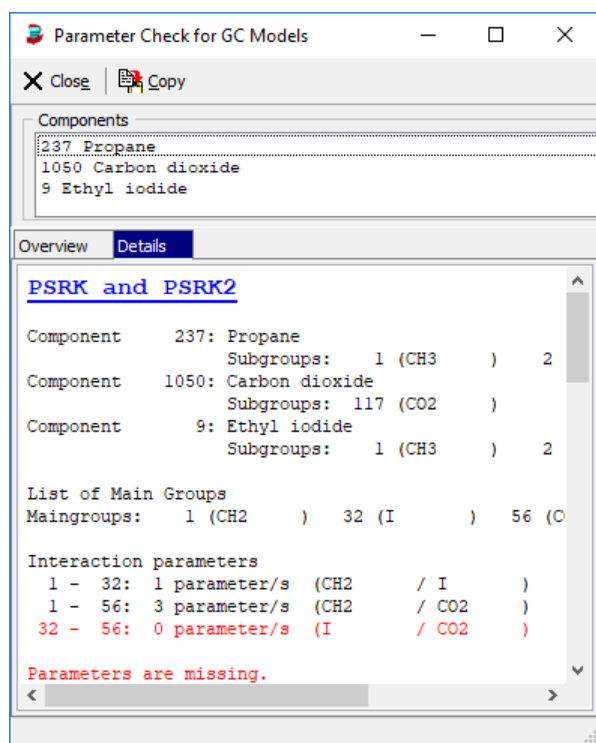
Parameter Check for GC Models

Close Copy

Components
237 Propane
1050 Carbon dioxide
9 Ethyl iodide

Overview Details

PSRK and PSRK2

Component 237: Propane
Subgroups: 1 (CH3 ) 2
Component 1050: Carbon dioxide
Subgroups: 117 (CO2 )
Component 9: Ethyl iodide
Subgroups: 1 (CH3 ) 2

List of Main Groups
Maingroups: 1 (CH2 ) 32 (I ) 56 (C

Interaction parameters
1 - 32: 1 parameter/s (CH2 / I )
1 - 56: 3 parameter/s (CH2 / CO2 )
32 - 56: 0 parameter/s (I / CO2 )

Parameters are missing.